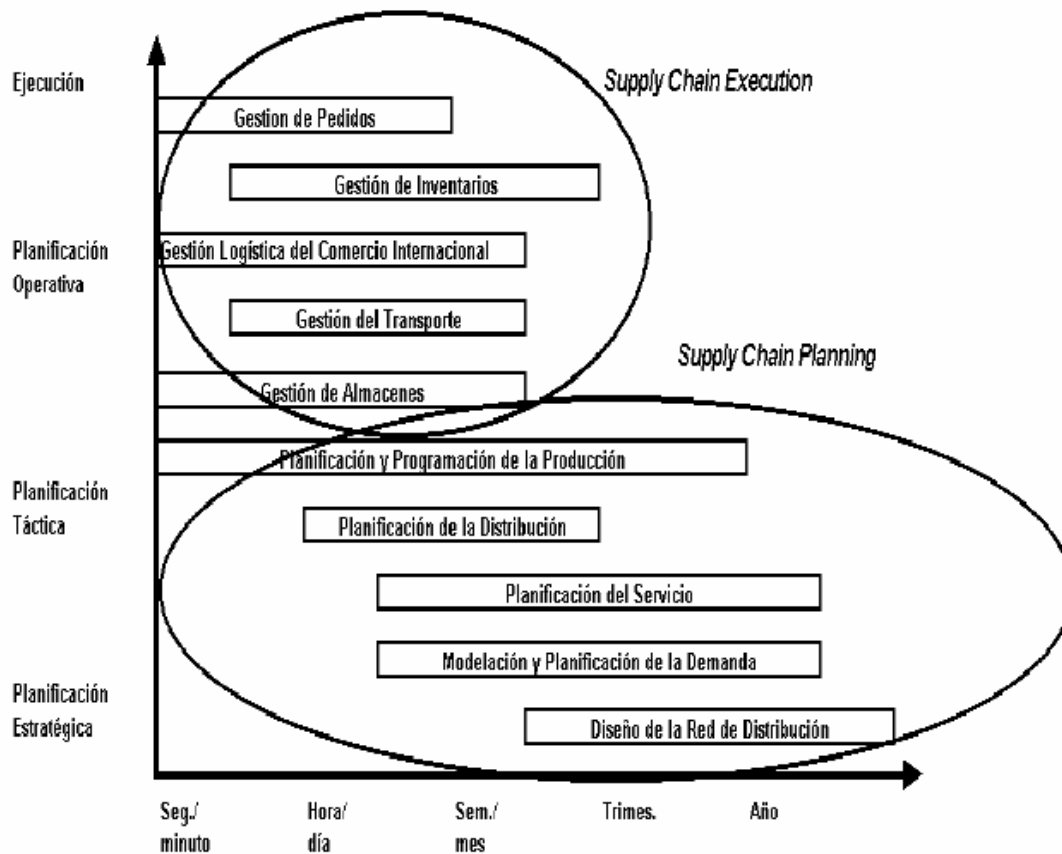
Ejecución

Supply Chain Execution

Gestion de Pedidos

Gestión de Inventarios

Planificación Operativa

Gestión Logística del Comercio Internacional

Gestión del Transporte

Supply Chain Planning

Gestión de Almacenes

Planificación y Programación de la Producción

Planificación Táctica

Planificación de la Distribución

Planificación del Servicio

Modelación y Planificación de la Demanda

Planificación Estratégica

Diseño de la Red de Distribución

Seg./ minuto

Hora/ día

Sem./ mes

Trimes.

Año